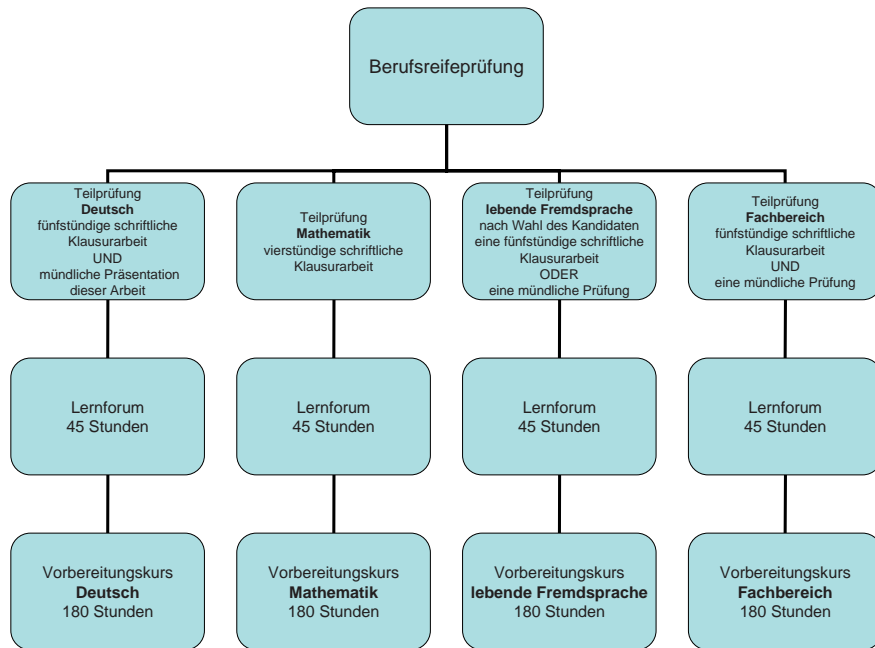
Berufsreifeprüfung

Teilprüfung
**Deutsch**
fünfstündige schriftliche Klausurarbeit
UND
mündliche Präsentation dieser Arbeit

Teilprüfung
**Mathematik**
vierstündige schriftliche Klausurarbeit

Teilprüfung
**lebende Fremdsprache**
nach Wahl des Kandidaten eine fünfstündige schriftliche Klausurarbeit
ODER
eine mündliche Prüfung

Teilprüfung
**Fachbereich**
fünfstündige schriftliche Klausurarbeit
UND
eine mündliche Prüfung

Lernforum
45 Stunden

Lernforum
45 Stunden

Lernforum
45 Stunden

Lernforum
45 Stunden

Vorbereitungskurs
**Deutsch**
180 Stunden

Vorbereitungskurs
**Mathematik**
180 Stunden

Vorbereitungskurs
**lebende Fremdsprache**
180 Stunden

Vorbereitungskurs
**Fachbereich**
180 Stunden